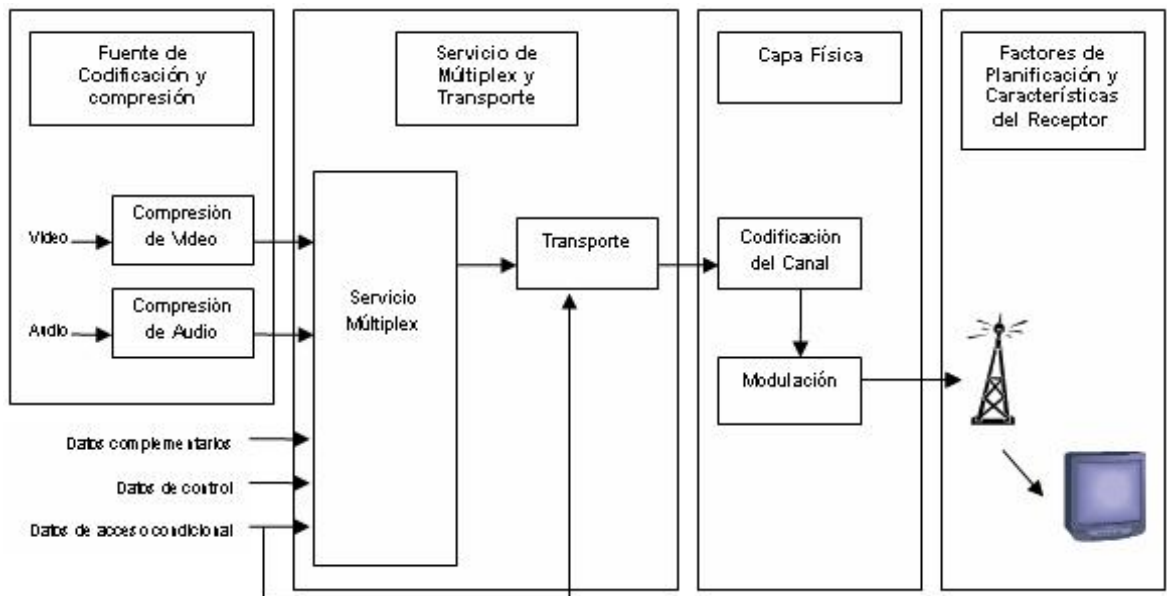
Fuente de Codificación y compresión

Servicio de Múltiplex y Transporte

Capa Física

Factores de Planificación y Características del Receptor

Video

Compresión de Video

Audio

Compresión de Audio

Servicio Múltiplex

Transporte

Codificación del Canal

Modulación

Datos complementarios

Datos de control

Datos de acceso condicional